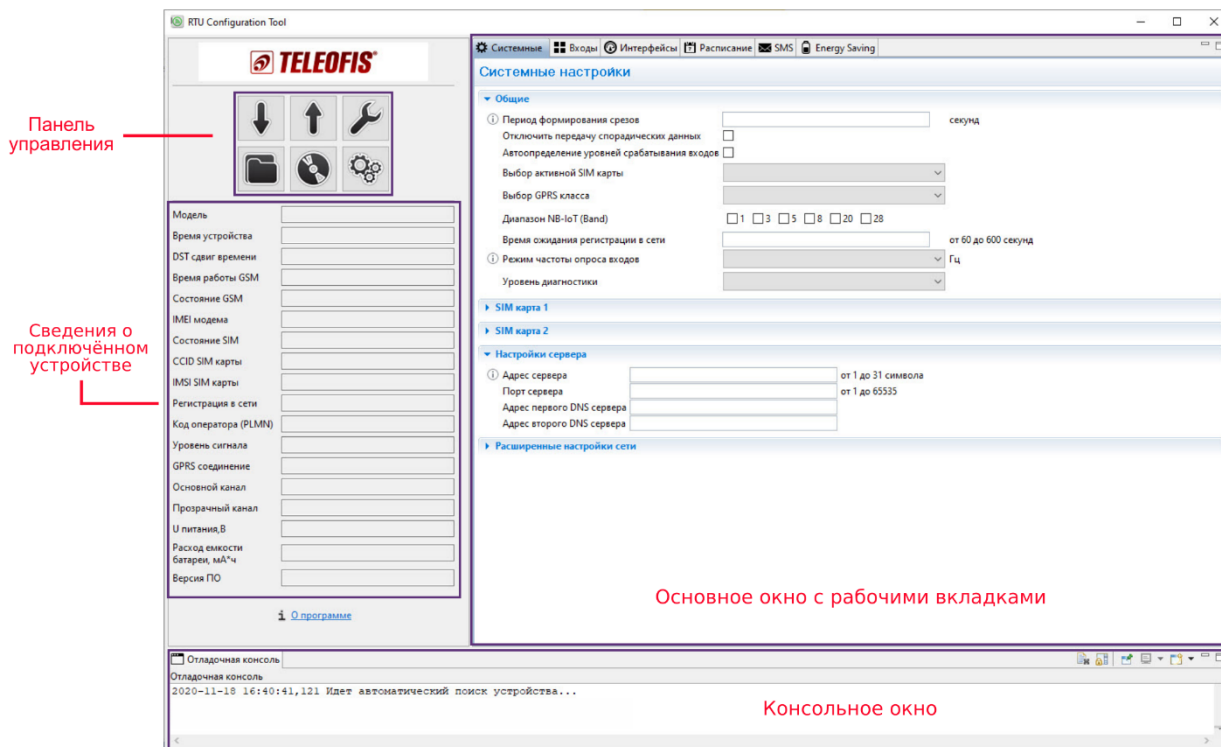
RTU Configuration Tool

TELEOFIS

Панель управления

Сведения о подключённом устройстве

Модель
Время устройства
DST сдвиг времени
Время работы GSM
Состояние GSM
IMEI модема
Состояние SIM
CCID SIM карты
IMSI SIM карты
Регистрация в сети
Код оператора (PLMN)
Уровень сигнала
GPRS соединение
Основной канал
Прозрачный канал
U питания,В
Расход емкости батареи, мА*ч
Версия ПО

О программе

Системные | Входы | Интерфейсы | Расписание | SMS | Energy Saving

Системные настройки

Общие
Период формирования срезов секунд
Отключить передачу спорадических данных
Автоопределение уровней срабатывания входов
Выбор активной SIM карты
Выбор GPRS класса
Диапазон NB-IoT (Band) 1 3 5 8 20 28
Время ожидания регистрации в сети от 60 до 600 секунд
Режим частоты опроса входов Гц
Уровень диагностики

SIM карта 1
SIM карта 2
Настройки сервера
Адрес сервера от 1 до 31 символа
Порт сервера от 1 до 65535
Адрес первого DNS сервера
Адрес второго DNS сервера
Расширенные настройки сети

Основное окно с рабочими вкладками

Отладочная консоль
Отладочная консоль
2020-11-18 16:40:41,121 Идет автоматический поиск устройства...

Консольное окно